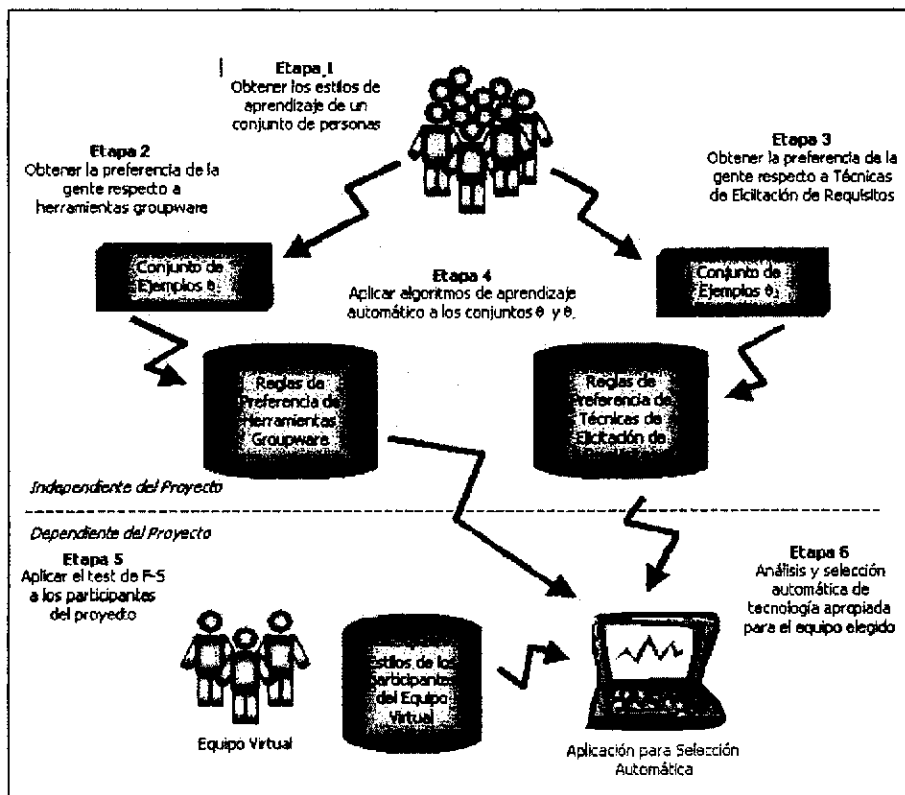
Etapa 1
Obtener los estilos de aprendizaje de un conjunto de personas

Etapa 2
Obtener la preferencia de la gente respecto a herramientas groupware

Etapa 3
Obtener la preferencia de la gente respecto a Técnicas de Elicitación de Requisitos

Conjunto de Ejemplos $\theta_1$

Etapa 4
Aplicar algoritmos de aprendizaje automático a los conjuntos $\theta_1$ y $\theta_2$

Conjunto de Ejemplos $\theta_2$

Reglas de Preferencia de herramientas Groupware

Reglas de Preferencia de Técnicas de Elicitación de

Independiente del Proyecto

Dependiente del Proyecto

Etapa 5
Aplicar el test de F-S a los participantes del proyecto

Etapa 6
Análisis y selección automática de tecnología apropiada para el equipo elegido

Estilos de los Participantes del Equipo Virtual

Equipo Virtual

Aplicación para Selección Automática